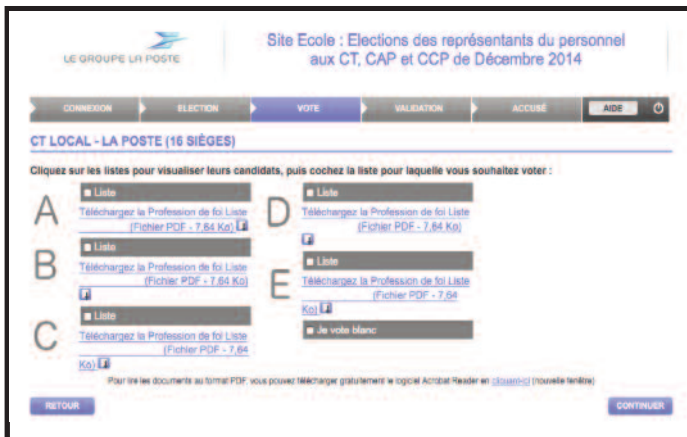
LE GROUPE LA POSTE

Site Ecole : Elections des représentants du personnel aux CT, CAP et CCP de Décembre 2014

CONNEXION ELECTION VOTE VALIDATION ACCUSÉ AIDE

CT LOCAL - LA POSTE (16 SIÈGES)

Cliquez sur les listes pour visualiser leurs candidats, puis cochez la liste pour laquelle vous souhaitez voter :

A
Liste
Téléchargez la Profession de foi Liste (Fichier PDF - 7,64 Ko)

B
Liste
Téléchargez la Profession de foi Liste (Fichier PDF - 7,64 Ko)

C
Liste
Téléchargez la Profession de foi Liste (Fichier PDF - 7,64 Ko)

D
Liste
Téléchargez la Profession de foi Liste (Fichier PDF - 7,64 Ko)

E
Liste
Téléchargez la Profession de foi Liste (Fichier PDF - 7,64 Ko)

Je vote blanc

Pour lire les documents au format PDF, vous pouvez télécharger gratuitement le logiciel Acrobat Reader en cliquant ici (nouvelle fenêtre)

RETOUR

CONTINUER